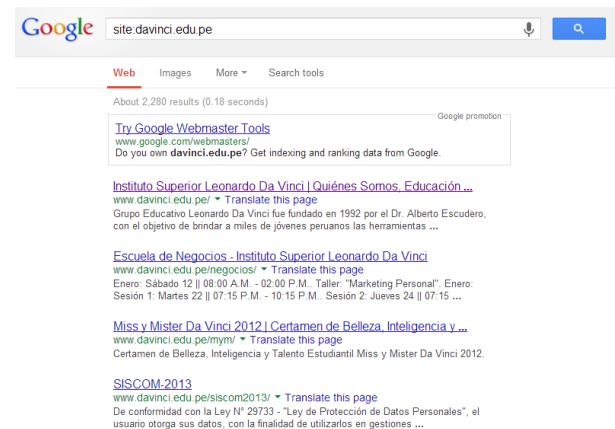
Google

site:davinci.edu.pe

Web Images More ▾ Search tools

About 2,280 results (0.18 seconds)

Google promotion

Try Google Webmaster Tools
www.google.com/webmasters/
Do you own **davinci.edu.pe**? Get indexing and ranking data from Google.

Instituto Superior Leonardo Da Vinci | Quiénes Somos, Educación ...
www.davinci.edu.pe/ ▾ Translate this page
Grupo Educativo Leonardo Da Vinci fue fundado en 1992 por el Dr. Alberto Escudero, con el objetivo de brindar a miles de jóvenes peruanos las herramientas ...

Escuela de Negocios - Instituto Superior Leonardo Da Vinci
www.davinci.edu.pe/negocios/ ▾ Translate this page
Enero: Sábado 12 || 08:00 A.M. - 02:00 P.M.. Taller: "Marketing Personal". Enero: Sesión 1: Martes 22 || 07:15 P.M. - 10:15 P.M.. Sesión 2: Jueves 24 || 07:15 ...

Miss y Mister Da Vinci 2012 | Certamen de Belleza, Inteligencia y ...
www.davinci.edu.pe/mym/ ▾ Translate this page
Certamen de Belleza, Inteligencia y Talento Estudiantil Miss y Mister Da Vinci 2012.

SISCOM-2013
www.davinci.edu.pe/siscom2013/ ▾ Translate this page
De conformidad con la Ley N° 29733 - "Ley de Protección de Datos Personales", el usuario otorga sus datos, con la finalidad de utilizarlos en gestiones ...